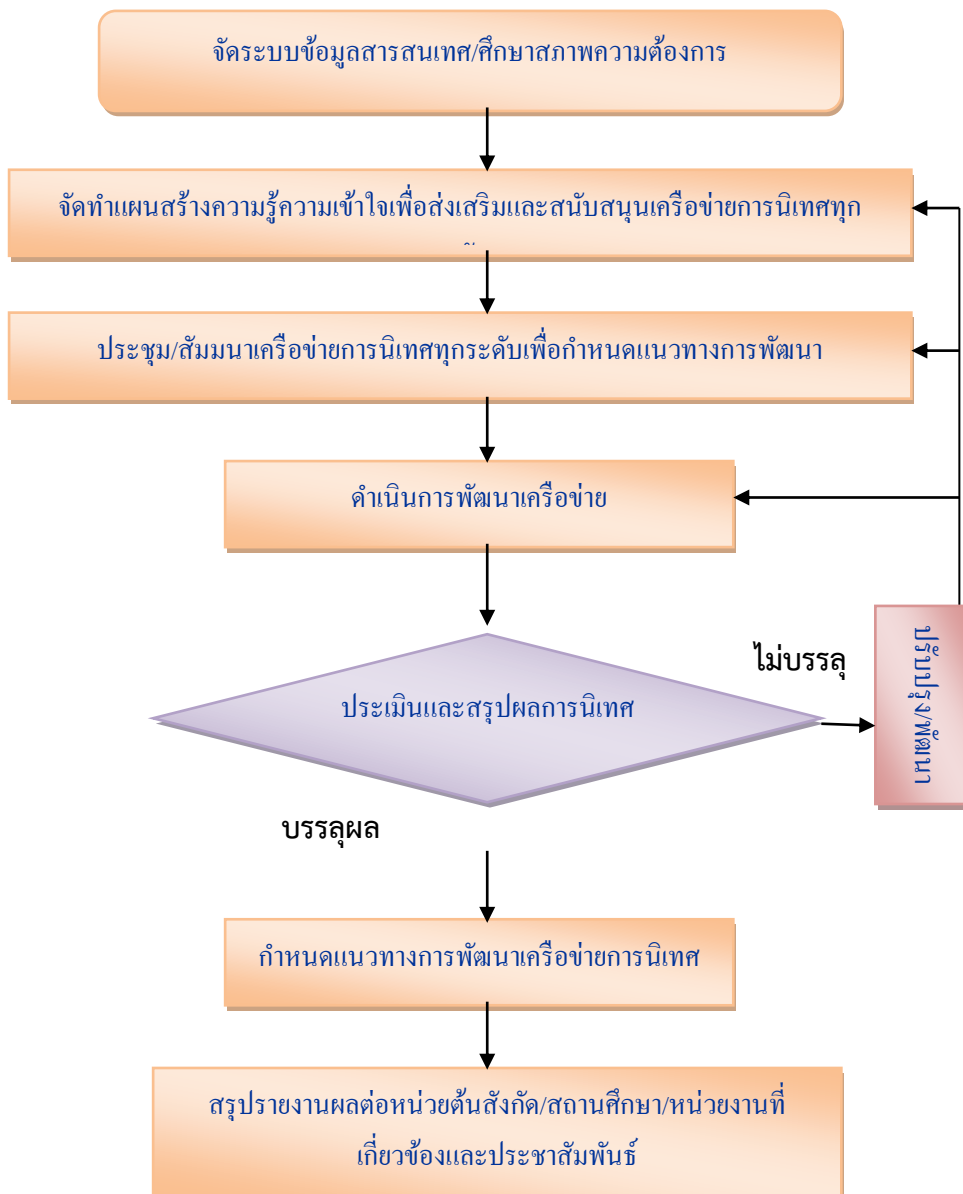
จัดระบบข้อมูลสารสนเทศ/ศึกษาสภาพความต้องการ

จัดทำแผนสร้างความรู้ความเข้าใจเพื่อส่งเสริมและสนับสนุนเครือข่ายการนิเทศทุก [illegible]

ประชุม/สัมมนาเครือข่ายการนิเทศทุกระดับเพื่อกำหนดแนวทางการพัฒนา

ดำเนินการพัฒนาเครือข่าย

ประเมินและสรุปผลการนิเทศ

ไม่บรรลุ

ปรับปรุง/พัฒนา

บรรลุผล

กำหนดแนวทางการพัฒนาเครือข่ายการนิเทศ

สรุปรายงานผลต่อหน่วยต้นสังกัด/สถานศึกษา/หน่วยงานที่เกี่ยวข้องและประชาสัมพันธ์